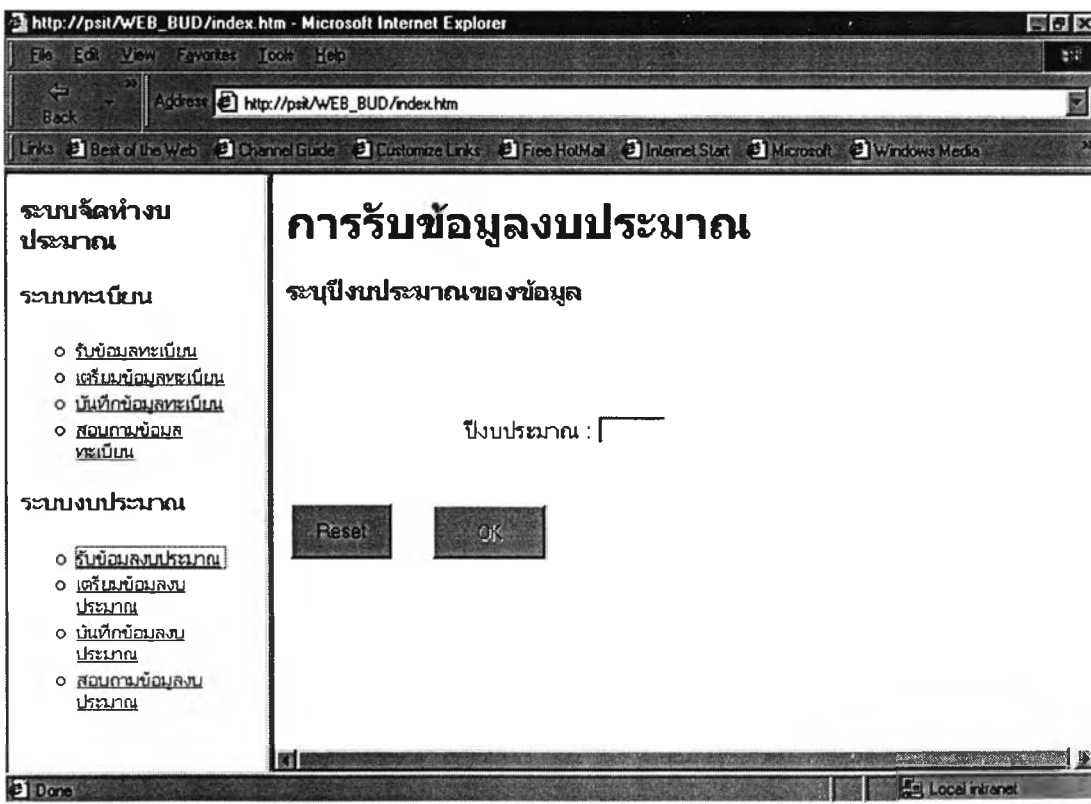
http://psit/WEB_BUD/index.htm - Microsoft Internet Explorer

File Edit View Favorites Tools Help

Back

Address http://psit/WEB_BUD/index.htm

Links Best of the Web Channel Guide Customize Links Free HotMail Internet Start Microsoft Windows Media

ระบบจัดทำงบประมาณ

ระบบทะเบียน

- รับข้อมูลทะเบียน
- เตรียมข้อมูลทะเบียน
- บันทึกข้อมูลทะเบียน
- สอบถามข้อมูลทะเบียน

ระบบงบประมาณ

- รับข้อมูลงบประมาณ
- เตรียมข้อมูลงบประมาณ
- บันทึกข้อมูลงบประมาณ
- สอบถามข้อมูลงบประมาณ

การรับข้อมูลงบประมาณ

ระบุปีงบประมาณของข้อมูล

ปีงบประมาณ :

Reset

OK

Done

Local intranet